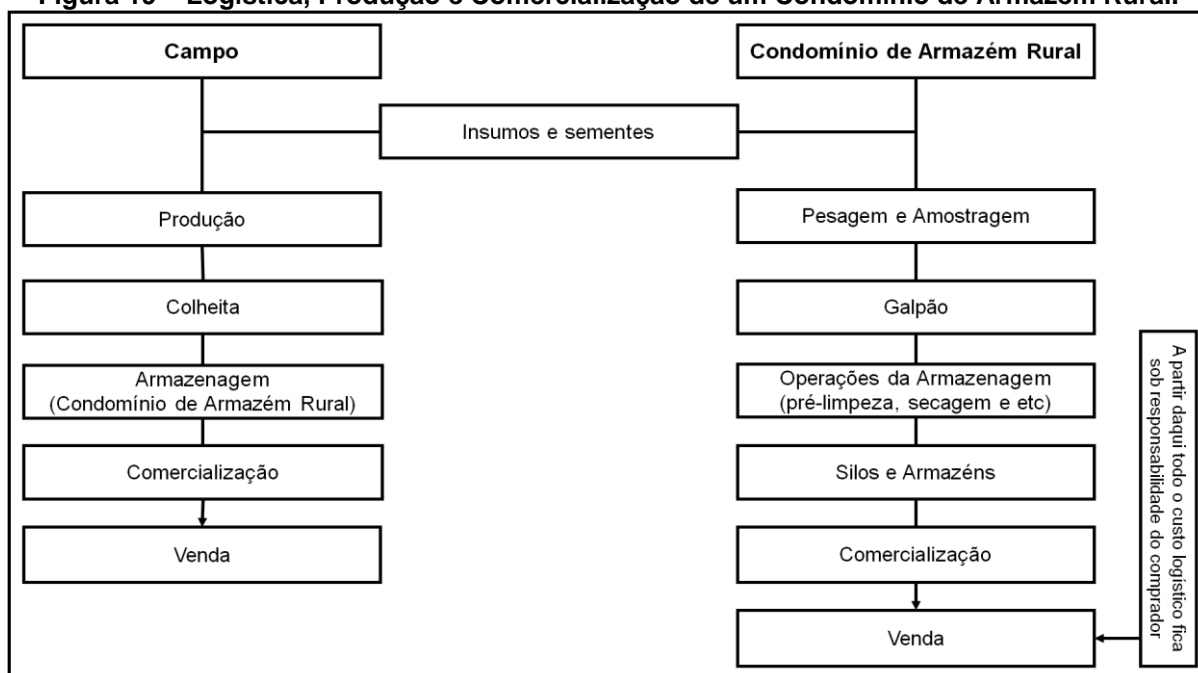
Figura 13 – Logística, Produção e Comercialização de um Condomínio de Armazém Rural

Campo

Condomínio de Armazém Rural

Insumos e sementes

Produção

Colheita

Armazenagem (Condomínio de Armazém Rural)

Comercialização

Venda

Pesagem e Amostragem

Galpão

Operações da Armazenagem (pré-limpeza, secagem e etc)

Silos e Armazéns

Comercialização

Venda

A partir daqui todo o custo logístico fica sob responsabilidade do comprador